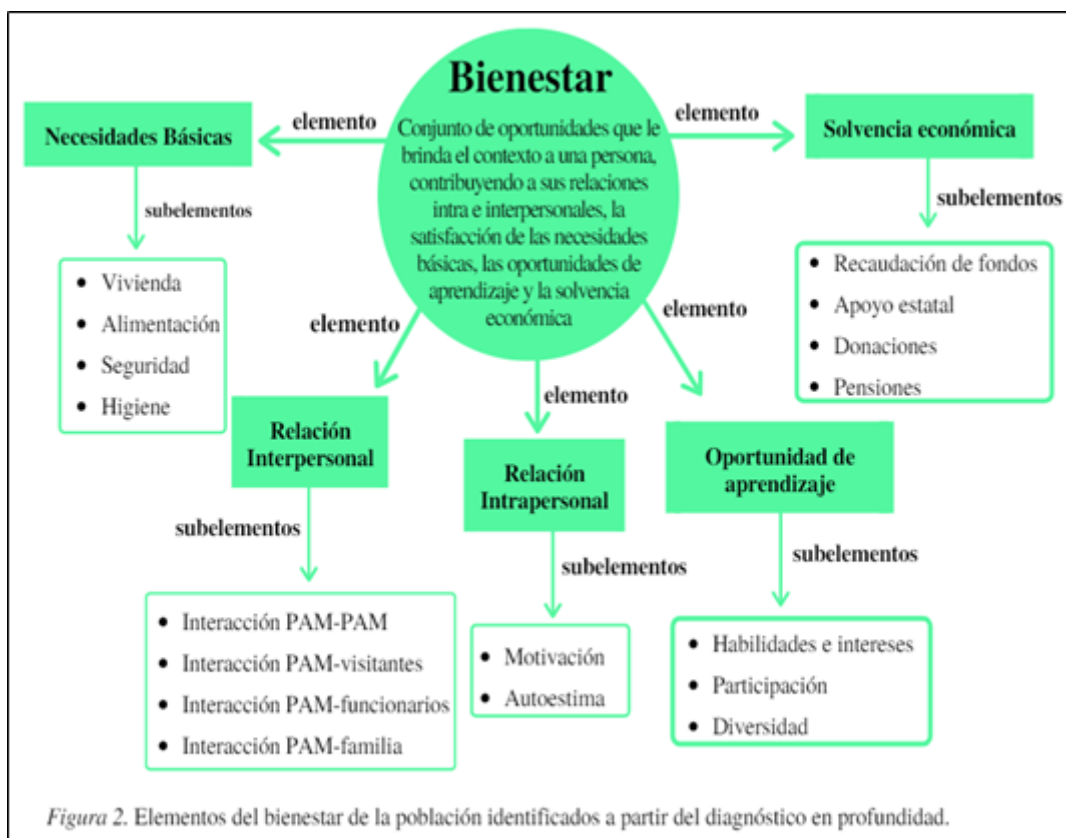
Bienestar

Conjunto de oportunidades que le brinda el contexto a una persona, contribuyendo a sus relaciones intra e interpersonales, la satisfacción de las necesidades básicas, las oportunidades de aprendizaje y la solvencia económica

elemento

Necesidades Básicas

subelementos

- Vivienda
- Alimentación
- Seguridad
- Higiene

elemento

Solvencia económica

subelementos

- Recaudación de fondos
- Apoyo estatal
- Donaciones
- Pensiones

elemento

Relación Interpersonal

subelementos

- Interacción PAM-PAM
- Interacción PAM-visitantes
- Interacción PAM-funcionarios
- Interacción PAM-familia

elemento

Relación Intrapersonal

subelementos

- Motivación
- Autoestima

elemento

Oportunidad de aprendizaje

subelementos

- Habilidades e intereses
- Participación
- Diversidad

Figura 2. Elementos del bienestar de la población identificados a partir del diagnóstico en profundidad.